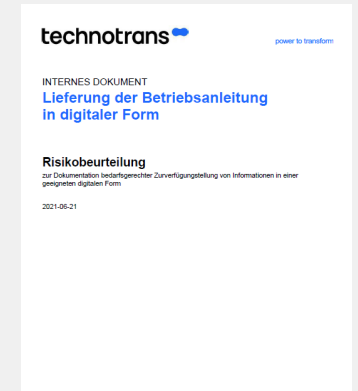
technotrans

power to transform

INTERNES DOKUMENT
Lieferung der Betriebsanleitung in digitaler Form

Risikobeurteilung
zur Dokumentation bedarfsgerechter Zurverfügungstellung von Informationen in einer geeigneten digitalen Form

2021-06-21